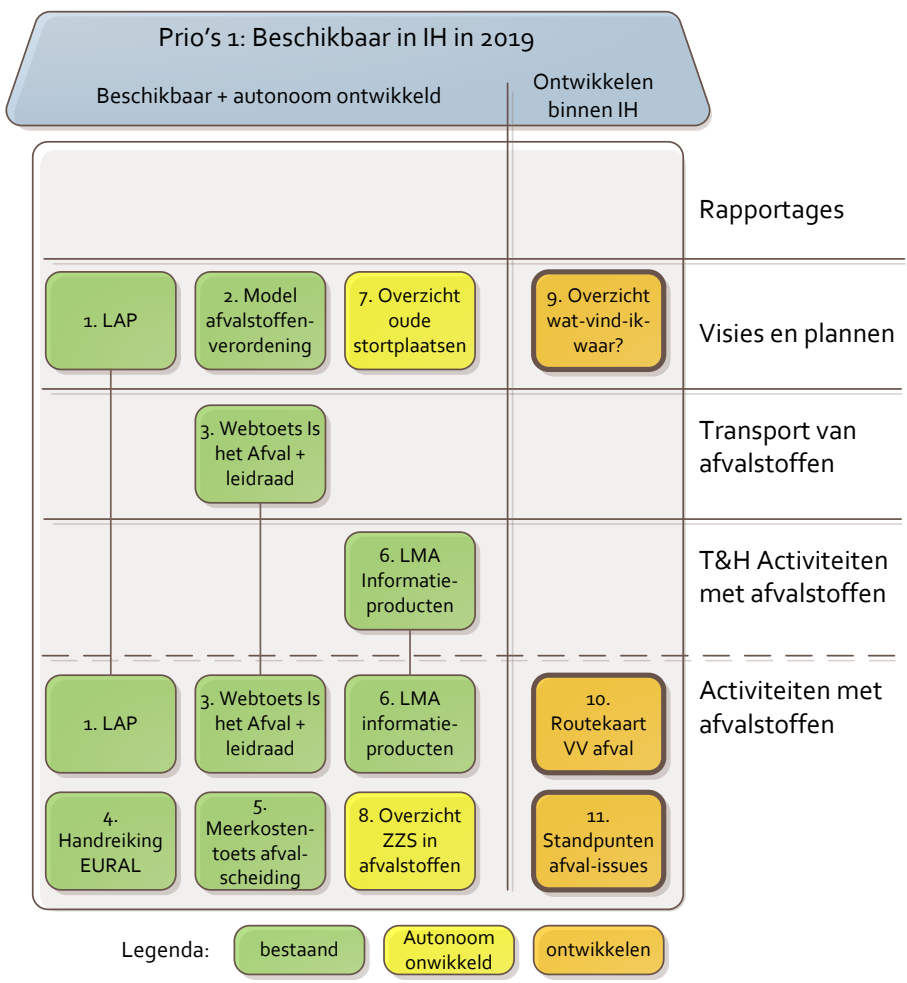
Prio’s 1: Beschikbaar in IH in 2019

Beschikbaar + autonoom ontwikkeld

Ontwikkelen binnen IH

Rapportages

1. LAP

2. Model afvalstoffenverordening

7. Overzicht oude stortplaatsen

9. Overzicht wat-vind-ik-waar?

Visies en plannen

3. Webtoets Is het Afval + leidraad

Transport van afvalstoffen

6. LMA Informatieproducten

T&H Activiteiten met afvalstoffen

1. LAP

3. Webtoets Is het Afval + leidraad

6. LMA informatieproducten

10. Routekaart VV afval

Activiteiten met afvalstoffen

4. Handreiking EURAL

5. Meerkostentoets afvalscheiding

8. Overzicht ZZS in afvalstoffen

11. Standpunten afval-issues

Legenda: bestaand Autonoom onwikkeld ontwikkelen